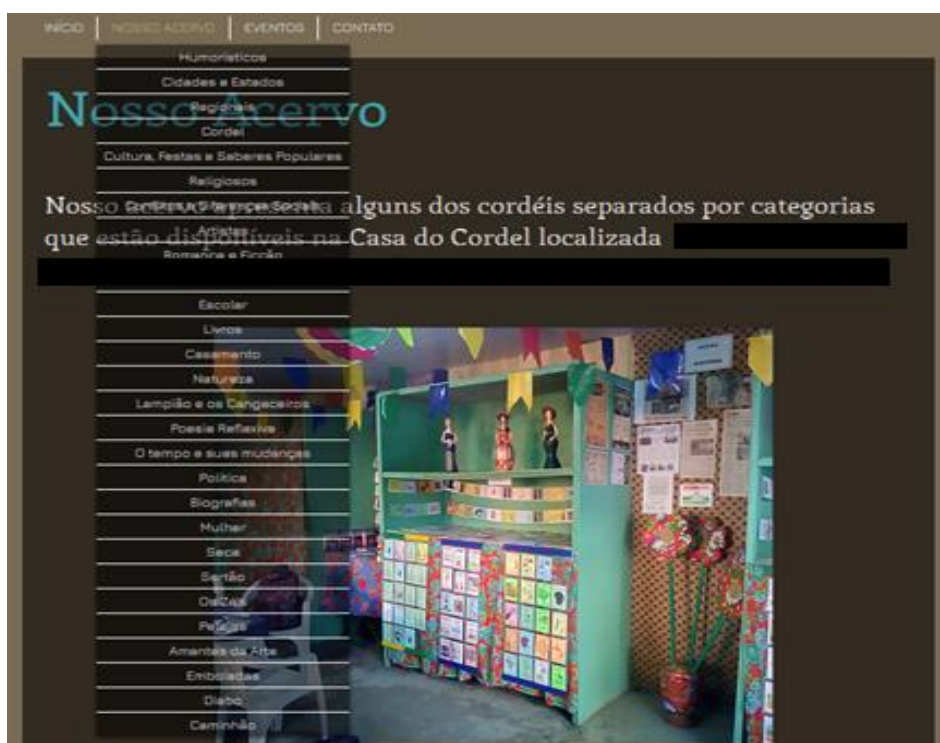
INÍCIO | NOSSO ACERVO | EVENTOS | CONTATO

Humorísticos
Cidades e Estados
Regionais
Cordel
Cultura, Festas e Saberes Populares
Religiosos
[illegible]
Artistas
Romance e Ficção
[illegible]
Escolar
Livros
Casamento
Natureza
Lampião e os Cangaceiros
Poesia Reflexiva
O tempo e suas mudanças
Política
Biografias
Mulher
Seca
Sertão
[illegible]
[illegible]
Amantes da Arte
Emboladas
Diabo
Caminhão

Nosso Acervo

Nosso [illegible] alguns dos cordéis separados por categorias que estão disponíveis na Casa do Cordel localizada